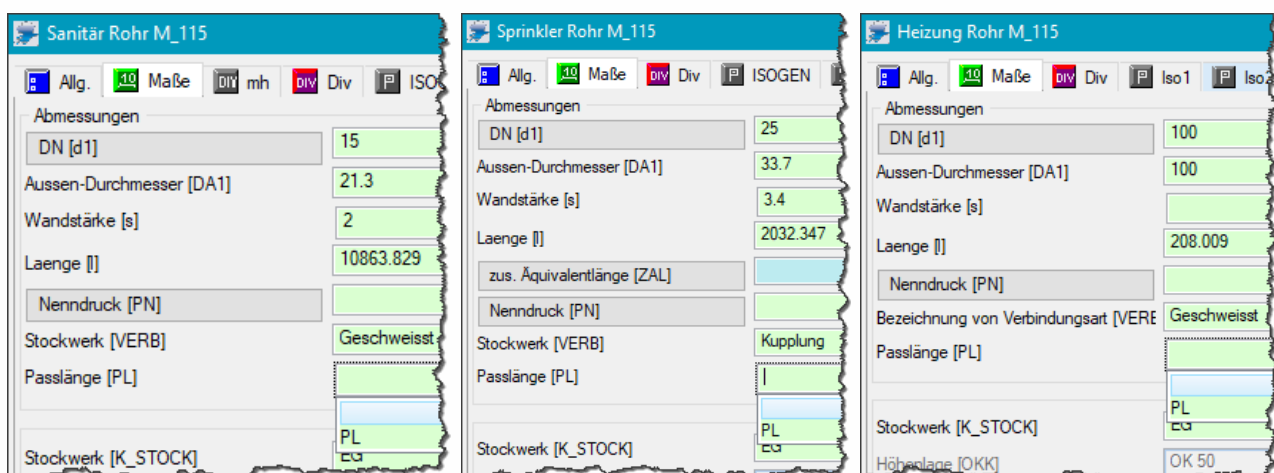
Sanitär Rohr M_115

Allg. Maße mh Div ISO

Abmessungen

DN [d1] 15

Aussen-Durchmesser [DA1] 21.3

Wandstärke [s] 2

Laenge [l] 10863.829

Nenndruck [PN]

Stockwerk [VERB] Geschweisst

Passlänge [PL]

PL

Stockwerk [K_STOCK] EG

Sprinkler Rohr M_115

Allg. Maße Div ISOGEN

Abmessungen

DN [d1] 25

Aussen-Durchmesser [DA1] 33.7

Wandstärke [s] 3.4

Laenge [l] 2032.347

zus. Äquivalentlänge [ZAL]

Nenndruck [PN]

Stockwerk [VERB] Kupplung

Passlänge [PL]

PL

Stockwerk [K_STOCK] EG

Heizung Rohr M_115

Allg. Maße Div Iso1 Iso2

Abmessungen

DN [d1] 100

Aussen-Durchmesser [DA1] 100

Wandstärke [s]

Laenge [l] 208.009

Nenndruck [PN]

Bezeichnung von Verbindungsart [VERE Geschweisst

Passlänge [PL]

PL

Stockwerk [K_STOCK] EG

Höhenlage [OKK] OK 50